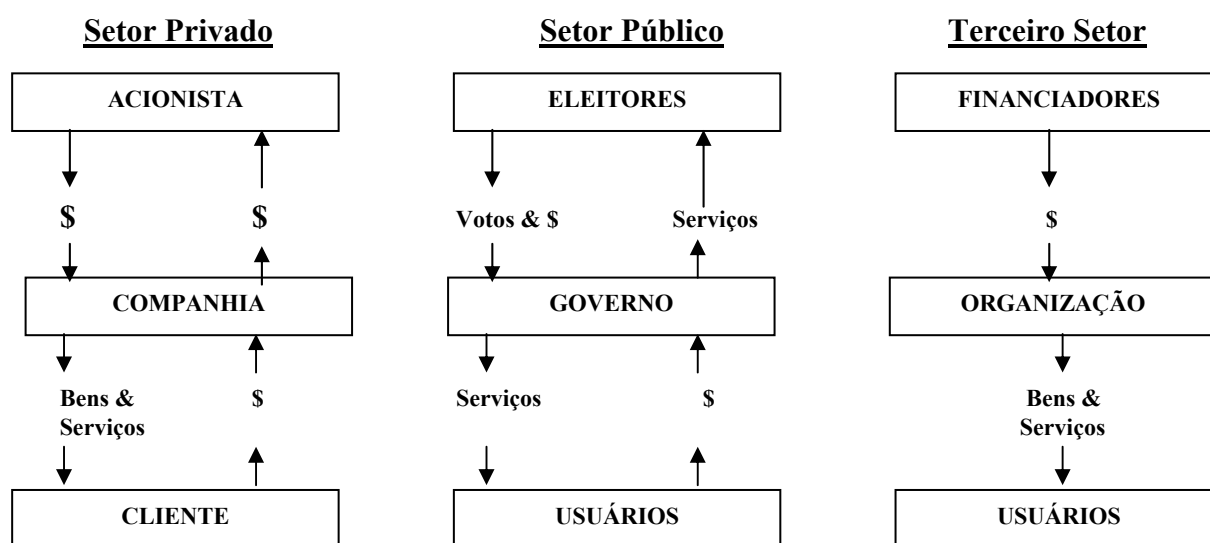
Setor Privado

ACIONISTA

\$ \$

COMPANHIA

Bens & Serviços \$

CLIENTE

Setor Público

ELEITORES

Votos & \$ Serviços

GOVERNO

Serviços \$

USUÁRIOS

Terceiro Setor

FINANCIADORES

\$

ORGANIZAÇÃO

Bens & Serviços

USUÁRIOS